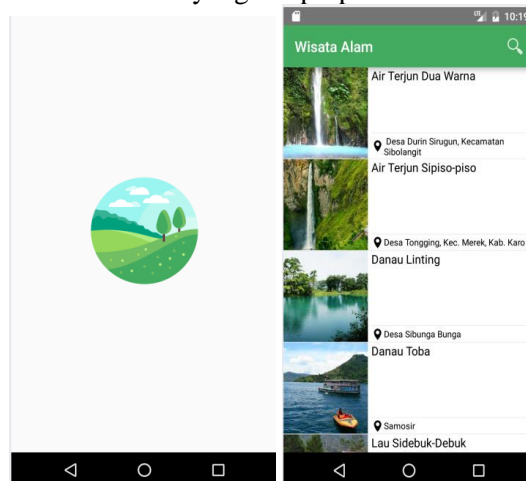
Wisata Alam

Air Terjun Dua Warna

Desa Durin Sirugun, Kecamatan Sibolangit

Air Terjun Sipiso-piso

Desa Tongging, Kec. Merek, Kab. Karo

Danau Linting

Desa Sibunga Bunga

Danau Toba

Samosir

Lau Sidebuk-Debuk